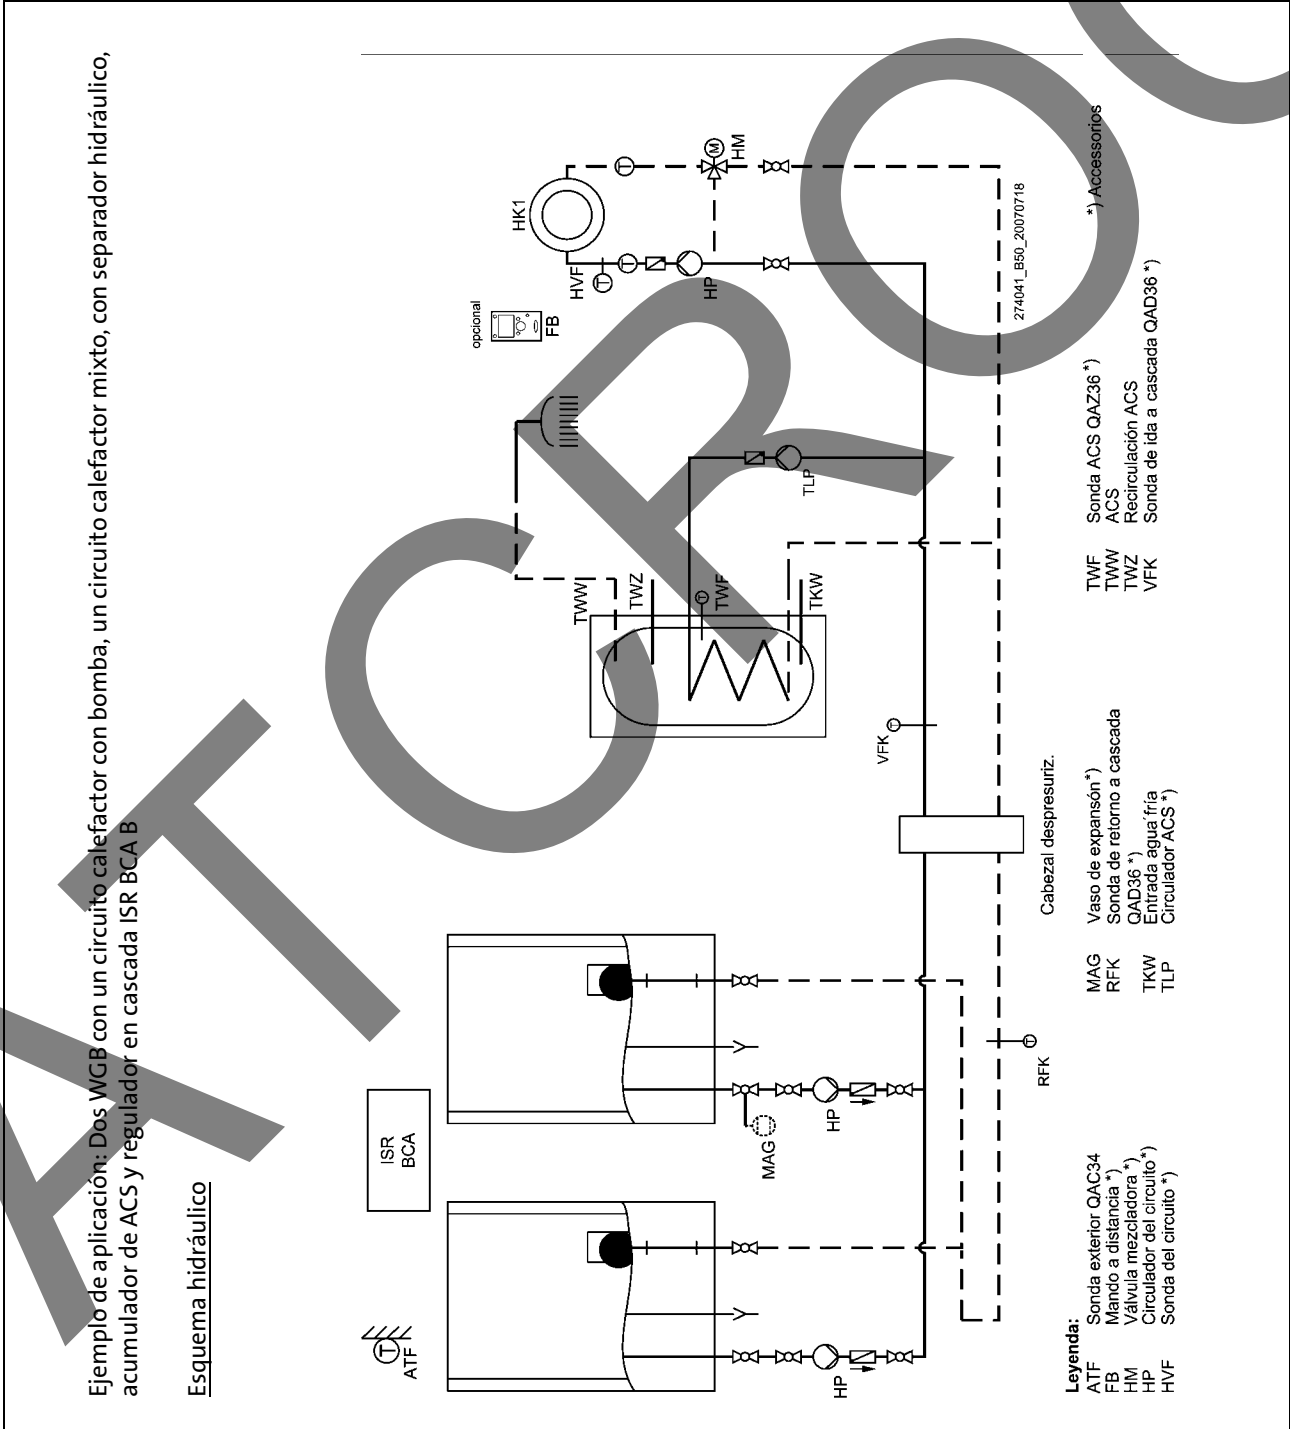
Ejemplo de aplicación: Dos WGB con un circuito calefactor con bomba, un circuito calefactor mixto, con separador hidráulico, acumulador de ACS y regulador en cascada ISR BCA B

Esquema hidráulico

ATF
ISR BCA
HP
MAG
HP
RFK
Cabezal despresuriz.
VFK
TWW
TWZ
TWF
TKW
TLP
opcional
FB
HK1
HVF
HP
HM
274041_B50_20070718
*) Accessorios

Leyenda:
ATF Sonda exterior QAC34
FB Mando a distancia *)
HM Válvula mezcladora *)
HP Circulador del circuito *)
HVF Sonda del circuito *)

MAG Vaso de expansón *)
RFK Sonda de retorno a cascada QAD36 *)
TKW Entrada agua fría
TLP Circulador ACS *)

TWF Sonda ACS QAZ36 *)
TWW ACS
TWZ Recirculación ACS
VFK Sonda de ida a cascada QAD36 *)